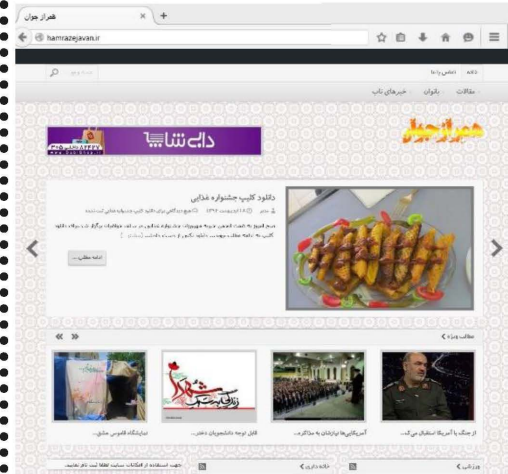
همراز جوان
hamrazejavan.ir
خانه تماس با ما
مقالات بانوان خبرهای ناب
همراز جوان
دالی شاپ
دانلود کلیپ جشنواره غذایی
ادامه مطلب...
مطالب ویژه
از جنگ با آمریکا استقبال می ک...
آمریکایی‌ها نیازمان به مذاکر...
قابل توجه دانشجویان دختر...
نمایشگاه فانوس عشق...
ویژه شب
خانه داری
جهت استفاده از امکانات سایت لطفا ثبت نام نمایید.